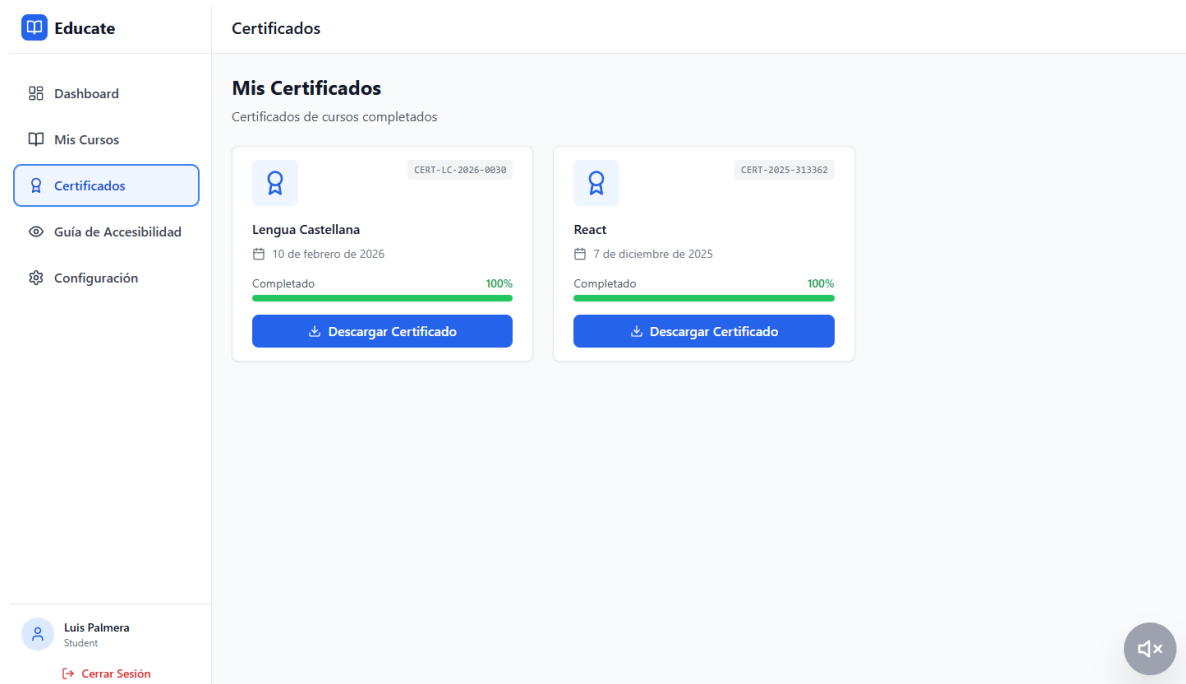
Educate

Dashboard
Mis Cursos
Certificados
Guía de Accesibilidad
Configuración

Certificados

Mis Certificados

Certificados de cursos completados

CERT-LC-2026-0030

Lengua Castellana

10 de febrero de 2026

Completado 100%

Descargar Certificado

CERT-2025-313362

React

7 de diciembre de 2025

Completado 100%

Descargar Certificado

Luis Palmera
Student

Cerrar Sesión